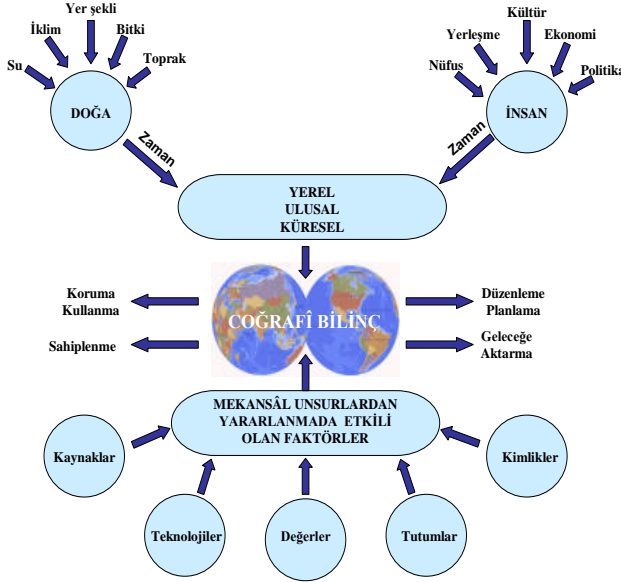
Yer şekli
İklim
Bitki
Su
Toprak
DOĞA
Zaman

Kültür
Yerleşme
Ekonomi
Nüfus
Politika
İNSAN
Zaman

YEREL
ULUSAL
KÜRESEL

Koruma
Kullanma
Sahiplenme

COĞRAFÎ BİLİNÇ

Düzenleme
Planlama
Geleceğe
Aktarma

MEKANSÂL UNSURLARDAN
YARARLANMADA ETKİLİ
OLAN FAKTÖRLER

Kaynaklar
Kimlikler
Teknolojiler
Değerler
Tutumlar